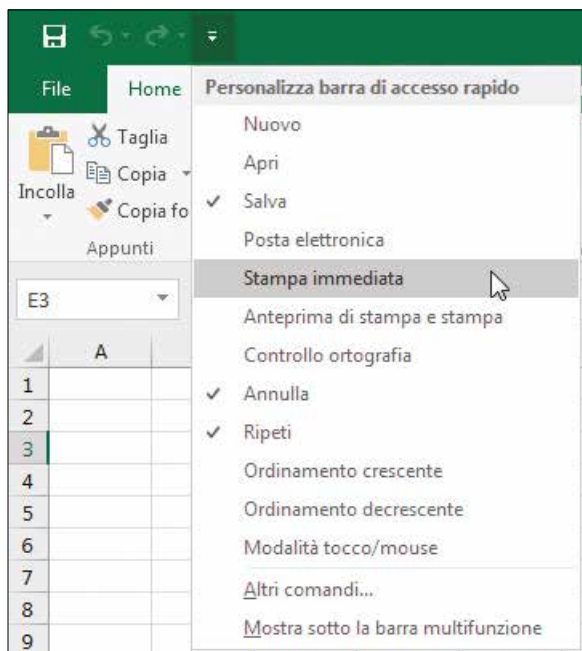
File Home

Incolla

Taglia

Copia

Copia fo

Appunti

E3

A

1
2
3
4
5
6
7
8
9

Personalizza barra di accesso rapido

Nuovo

Apri

✓ Salva

Posta elettronica

Stampa immediata

Anteprima di stampa e stampa

Controllo ortografia

✓ Annulla

✓ Ripeti

Ordinamento crescente

Ordinamento decrescente

Modalità tocco/mouse

Altri comandi...

Mostra sotto la barra multifunzione